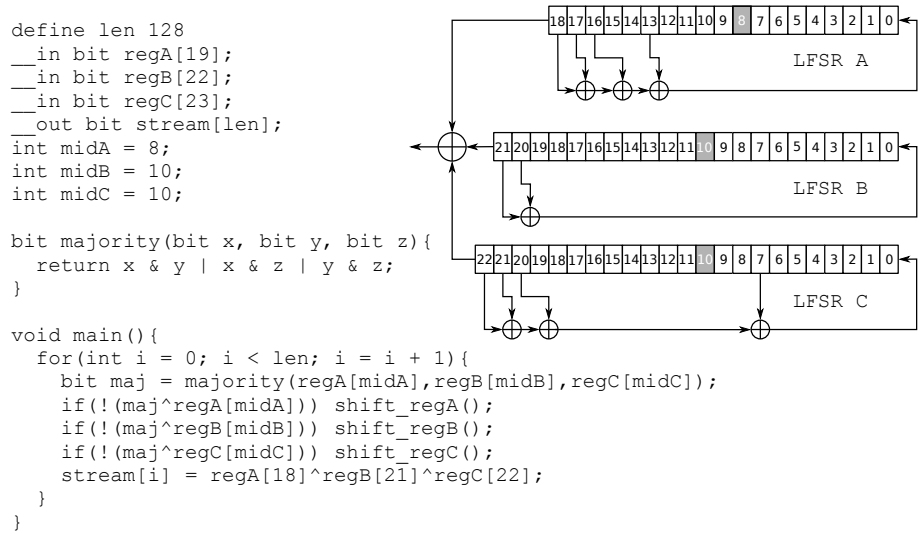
define len 128
__in bit regA[19];
__in bit regB[22];
__in bit regC[23];
__out bit stream[len];
int midA = 8;
int midB = 10;
int midC = 10;

bit majority(bit x, bit y, bit z){
  return x & y | x & z | y & z;
}

void main(){
  for(int i = 0; i < len; i = i + 1){
    bit maj = majority(regA[midA],regB[midB],regC[midC]);
    if(!(maj^regA[midA])) shift_regA();
    if(!(maj^regB[midB])) shift_regB();
    if(!(maj^regC[midC])) shift_regC();
    stream[i] = regA[18]^regB[21]^regC[22];
  }
}

| 18 | 17 | 16 | 15 | 14 | 13 | 12 | 11 | 10 | 9 | 8 | 7 | 6 | 5 | 4 | 3 | 2 | 1 | 0 |
|---|---|---|---|---|---|---|---|---|---|---|---|---|---|---|---|---|---|---|

LFSR A

| 21 | 20 | 19 | 18 | 17 | 16 | 15 | 14 | 13 | 12 | 11 | 10 | 9 | 8 | 7 | 6 | 5 | 4 | 3 | 2 | 1 | 0 |
|---|---|---|---|---|---|---|---|---|---|---|---|---|---|---|---|---|---|---|---|---|---|

LFSR B

| 22 | 21 | 20 | 19 | 18 | 17 | 16 | 15 | 14 | 13 | 12 | 11 | 10 | 9 | 8 | 7 | 6 | 5 | 4 | 3 | 2 | 1 | 0 |
|---|---|---|---|---|---|---|---|---|---|---|---|---|---|---|---|---|---|---|---|---|---|---|

LFSR C